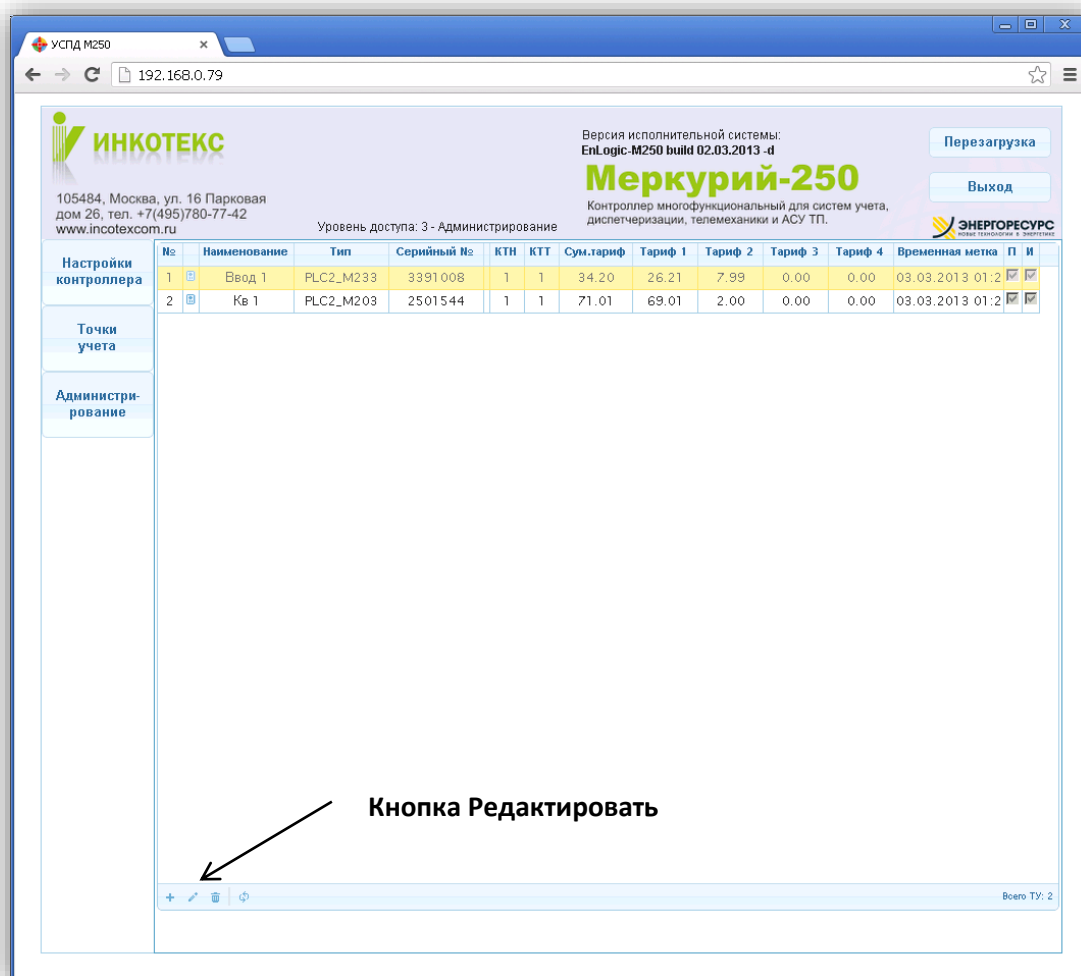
УСПД М250 ×

192.168.0.79

ИНКОТЕКС

105484, Москва, ул. 16 Парковая
дом 26, тел. +7(495)780-77-42
www.incotexcom.ru

Уровень доступа: 3 - Администрирование

Версия исполнительной системы:
EnLogic-M250 build 02.03.2013 -d

Меркурий-250

Контроллер многофункциональный для систем учета, диспетчеризации, телемеханики и АСУ ТП.

Перезагрузка

Выход

ЭНЕРГОРЕСУРС
НОВЫЕ ТЕХНОЛОГИИ В ЭНЕРГЕТИКЕ

Настройки контроллера

Точки учета

Администрирование

| № | | Наименование | Тип | Серийный № | КТН | КТТ | Сум.тариф | Тариф 1 | Тариф 2 | Тариф 3 | Тариф 4 | Временная метка | П | И |
|---|---|---|---|---|---|---|---|---|---|---|---|---|---|---|
| 1 | | Ввод 1 | PLC2_M233 | 3391008 | 1 | 1 | 34.20 | 26.21 | 7.99 | 0.00 | 0.00 | 03.03.2013 01:2 | | |
| 2 | | Кв 1 | PLC2_M203 | 2501544 | 1 | 1 | 71.01 | 69.01 | 2.00 | 0.00 | 0.00 | 03.03.2013 01:2 | | |

Кнопка Редактировать

Всего ТУ: 2